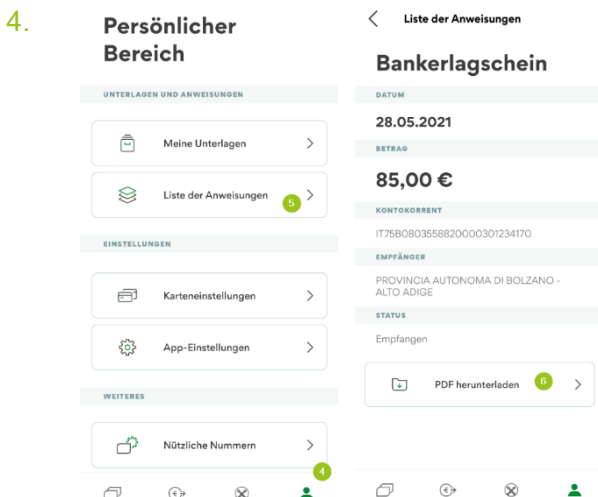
4.

Persönlicher Bereich

UNTERLAGEN UND ANWEISUNGEN

Meine Unterlagen

Liste der Anweisungen 5

EINSTELLUNGEN

Karteneinstellungen

App-Einstellungen

WEITERES

Nützliche Nummern

4

Liste der Anweisungen

Bankerlagschein

DATUM

28.05.2021

BETRAG

85,00 €

KONTOKORRENT

IT75B0803558820000301234170

EMPFÄNGER

PROVINCIA AUTONOMA DI BOLZANO - ALTO ADIGE

STATUS

Empfangen

PDF herunterladen 6